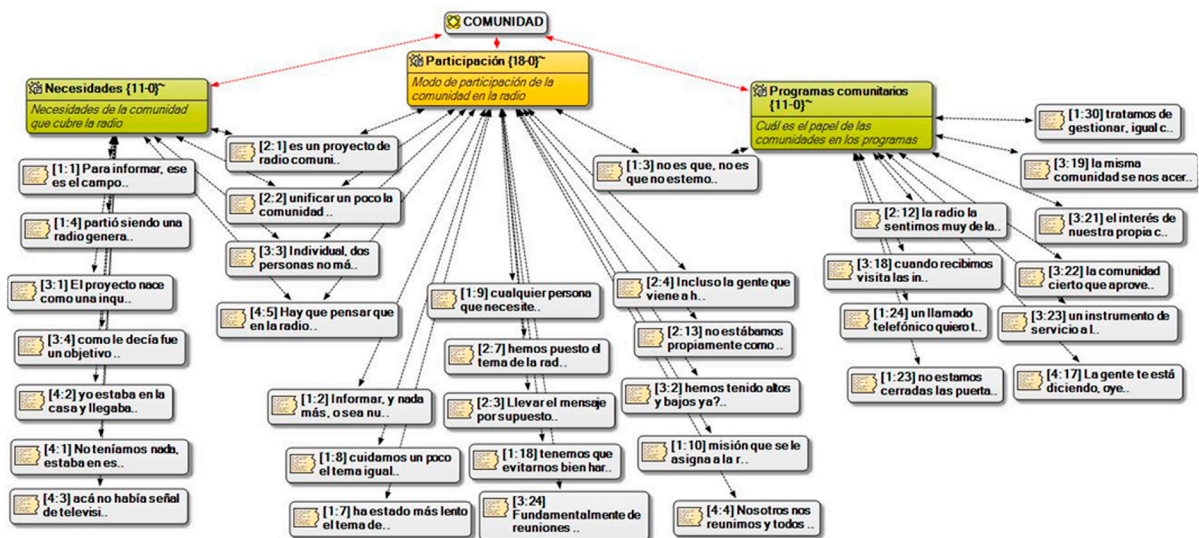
COMUNIDAD

Necesidades {11-0}~
Necesidades de la comunidad que cubre la radio

Participación {18-0}~
Modo de participación de la comunidad en la radio

Programas comunitarios {11-0}~
Cuál es el papel de las comunidades en los programas

[1:1] Para informar, ese es el campo..
[1:4] partió siendo una radio genera..
[3:1] El proyecto nace como una inqu..
[3:4] como le decía fue un objetivo ..
[4:2] yo estaba en la casa y llegaba..
[4:1] No teníamos nada, estaba en es..
[4:3] acá no había señal de televisi..

[2:1] es un proyecto de radio comuni..
[2:2] unificar un poco la comunidad ..
[3:3] Individual, dos personas no má..
[4:5] Hay que pensar que en la radio..

[1:3] no es que, no es que no estemo..
[1:9] cualquier persona que necesite..
[2:7] hemos puesto el tema de la rad..
[2:3] Llevar el mensaje por supuesto..
[1:18] tenemos que evitarnos bien har..
[3:24] Fundamentalmente de reuniones ..
[1:2] Informar, y nada más, o sea nu..
[1:8] cuidamos un poco el tema igual..
[1:7] ha estado más lento el tema de..
[2:4] Incluso la gente que viene a h..
[2:13] no estábamos propiamente como ..
[3:2] hemos tenido altos y bajos ya?..
[1:10] misión que se le asigna a la r..
[4:4] Nosotros nos reunimos y todos ..

[1:30] tratamos de gestionar, igual c..
[3:19] la misma comunidad se nos acer..
[3:21] el interés de nuestra propia c..
[2:12] la radio la sentimos muy de la..
[3:18] cuando recibimos visita las in..
[3:22] la comunidad cierto que aprove..
[1:24] un llamado telefónico quiero t..
[3:23] un instrumento de servicio a l..
[1:23] no estamos cerradas las puerta..
[4:17] La gente te está diciendo, oye..